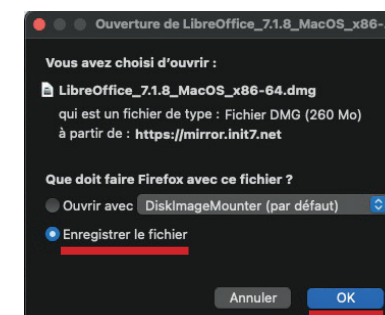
Ouverture de LibreOffice_7.1.8_MacOS_x86-

Vous avez choisi d'ouvrir :

LibreOffice_7.1.8_MacOS_x86-64.dmg

qui est un fichier de type : Fichier DMG (260 Mo)

à partir de : https://mirror.init7.net

Que doit faire Firefox avec ce fichier ?

Ouvrir avec DiskImageMounter (par défaut)

Enregistrer le fichier

Annuler

OK